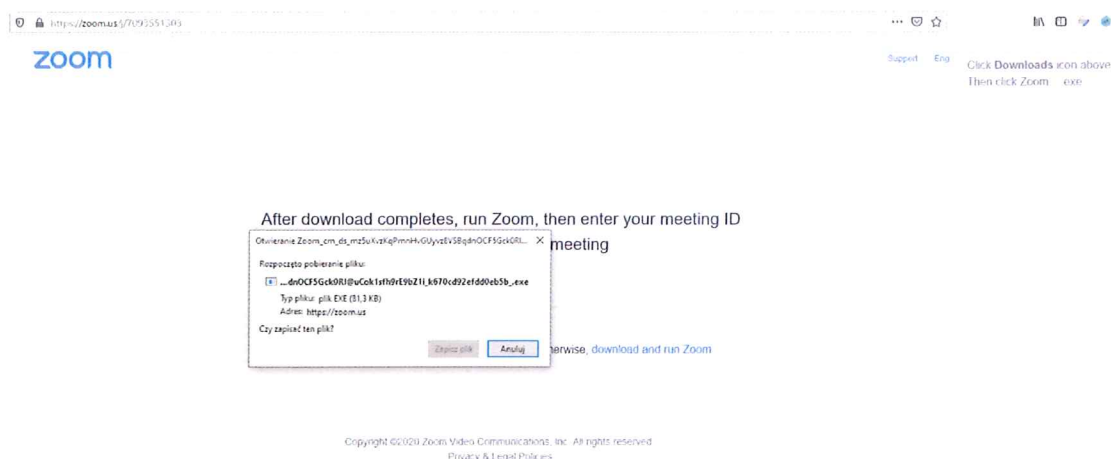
https://zoom.us/j/709355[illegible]

zoom

Support Eng

Click **Downloads** icon above
Then click Zoom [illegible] exe

After download completes, run Zoom, then enter your meeting ID
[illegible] meeting

Otwieranie Zoom_cm_ds_mz5uKvzKqPmnHvGUyvzEVSBqdnOCF5Gck0RJ... ×

Rozpoczęto pobieranie pliku:

...dnOCF5Gck0RJ@uCok1sfh9rE9bZ1i_k670cd92efdd0eb5b_.exe

Typ pliku: plik EXE (81,3 KB)
Adres: https://zoom.us

Czy zapisać ten plik?

Zapisz plik Anuluj

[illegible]erwise, download and run Zoom

Copyright ©2020 Zoom Video Communications, Inc. All rights reserved.
Privacy & Legal Policies